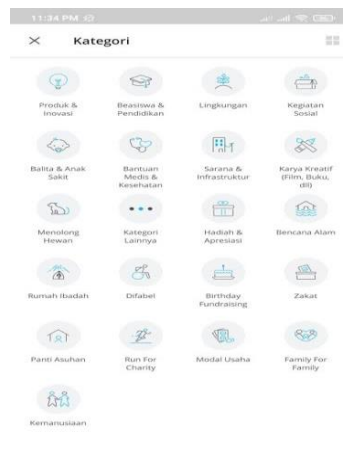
11:34 PM

× Kategori

Produk & Inovasi

Beasiswa & Pendidikan

Lingkungan

Kegiatan Sosial

Balita & Anak Sakit

Bantuan Medis & Kesehatan

Sarana & Infrastruktur

Karya Kreatif (Film, Buku, dll)

Menolong Hewan

Kategori Lainnya

Hadiah & Apresiasi

Bencana Alam

Rumah Ibadah

Difabel

Birthday Fundraising

Zakat

Panti Asuhan

Run For Charity

Modal Usaha

Family For Family

Kemanusiaan